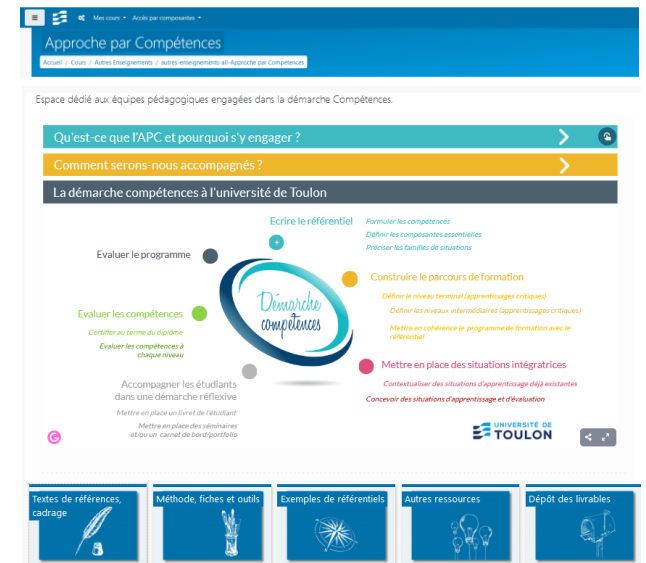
Mes cours ▾ Accès par composantes ▾

Approche par Compétences

Accueil / Cours / Autres Enseignements / autres-enseignements-all--Approche par Compétences

Espace dédié aux équipes pédagogiques engagées dans la démarche Compétences.

Qu'est-ce que l'APC et pourquoi s'y engager ?

Comment serons-nous accompagnés ?

La démarche compétences à l'université de Toulon

Ecrire le référentiel

Formuler les compétences

Définir les composantes essentielles

Préciser les familles de situations

Evaluer le programme

Construire le parcours de formation

Définir le niveau terminal (apprentissages critiques)

Définir les niveaux intermédiaires (apprentissages critiques)

Mettre en cohérence le programme de formation avec le référentiel

Démarche compétences

Evaluer les compétences

Certifier au terme du diplôme

Evaluer les compétences à chaque niveau

Mettre en place des situations intégratrices

Contextualiser des situations d'apprentissage déjà existantes

Concevoir des situations d'apprentissage et d'évaluation

Accompagner les étudiants dans une démarche réflexive

Mettre en place un livret de l'étudiant

Mettre en place des séminaires et/ou un carnet de bord/portfolio

UNIVERSITÉ DE TOULON

Textes de références, cadrage

Méthode, fiches et outils

Exemples de référentiels

Autres ressources

Dépôt des livrables